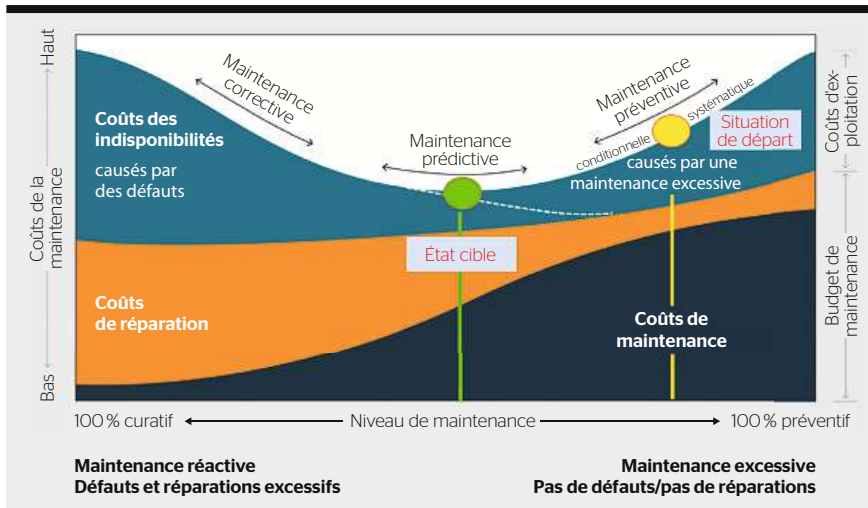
Haut

Coûts de la maintenance

Bas

Maintenance corrective

Coûts des indisponibilités

causés par des défauts

Maintenance prédictive

Maintenance préventive

conditionnelle

systématique

Situation de départ

causés par une maintenance excessive

Coûts d'exploitation

État cible

Coûts de réparation

Coûts de maintenance

Budget de maintenance

100 % curatif

Niveau de maintenance

100 % préventif

Maintenance réactive
Défauts et réparations excessifs

Maintenance excessive
Pas de défauts/pas de réparations